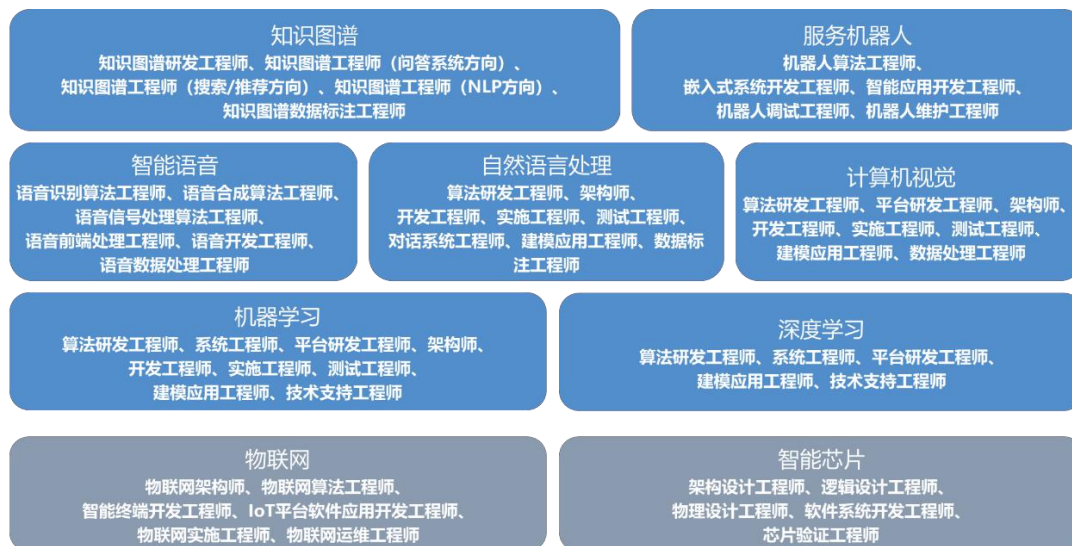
知识图谱

知识图谱研发工程师、知识图谱工程师（问答系统方向）、知识图谱工程师（搜索/推荐方向）、知识图谱工程师（NLP方向）、知识图谱数据标注工程师

服务机器人

机器人算法工程师、嵌入式系统开发工程师、智能应用开发工程师、机器人调试工程师、机器人维护工程师

智能语音

语音识别算法工程师、语音合成算法工程师、语音信号处理算法工程师、语音前端处理工程师、语音开发工程师、语音数据处理工程师

自然语言处理

算法研发工程师、架构师、开发工程师、实施工程师、测试工程师、对话系统工程师、建模应用工程师、数据标注工程师

计算机视觉

算法研发工程师、平台研发工程师、架构师、开发工程师、实施工程师、测试工程师、建模应用工程师、数据处理工程师

机器学习

算法研发工程师、系统工程师、平台研发工程师、架构师、开发工程师、实施工程师、测试工程师、建模应用工程师、技术支持工程师

深度学习

算法研发工程师、系统工程师、平台研发工程师、建模应用工程师、技术支持工程师

物联网

物联网架构师、物联网算法工程师、智能终端开发工程师、IoT平台软件应用开发工程师、物联网实施工程师、物联网运维工程师

智能芯片

架构设计工程师、逻辑设计工程师、物理设计工程师、软件系统开发工程师、芯片验证工程师